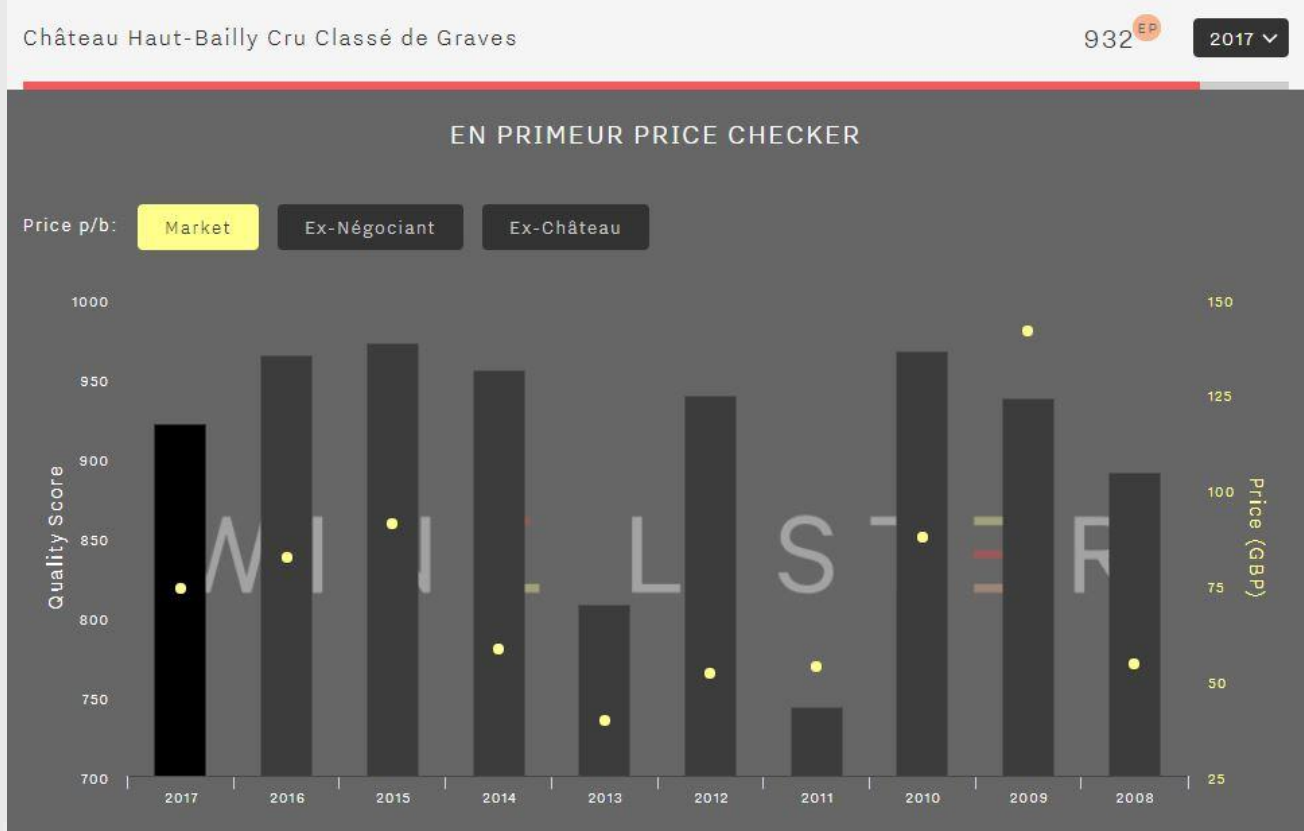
Château Haut-Bailly Cru Classé de Graves

932 EP

2017

EN PRIMEUR PRICE CHECKER

Price p/b:

Market

Ex-Négociant

Ex-Château

Quality Score

1000
950
900
850
800
750
700

Price (GBP)

150
125
100
75
50
25

2017
2016
2015
2014
2013
2012
2011
2010
2009
2008

WINE LISTER